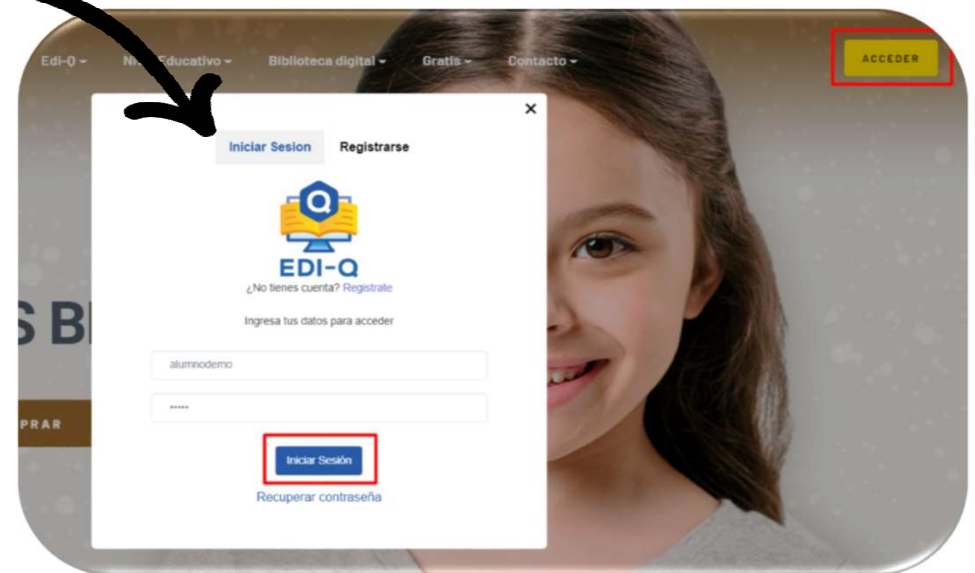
Edi-Q ▾ Ni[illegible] Educativo ▾ Biblioteca digital ▾ Gratis ▾ Contacto ▾

ACCEDER

×

Iniciar Sesion Registrarse

EDI-Q

¿No tienes cuenta? Registrate

Ingresa tus datos para acceder

alumnodemo

•••••

Iniciar Sesión

Recuperar contraseña

S B

PRAR